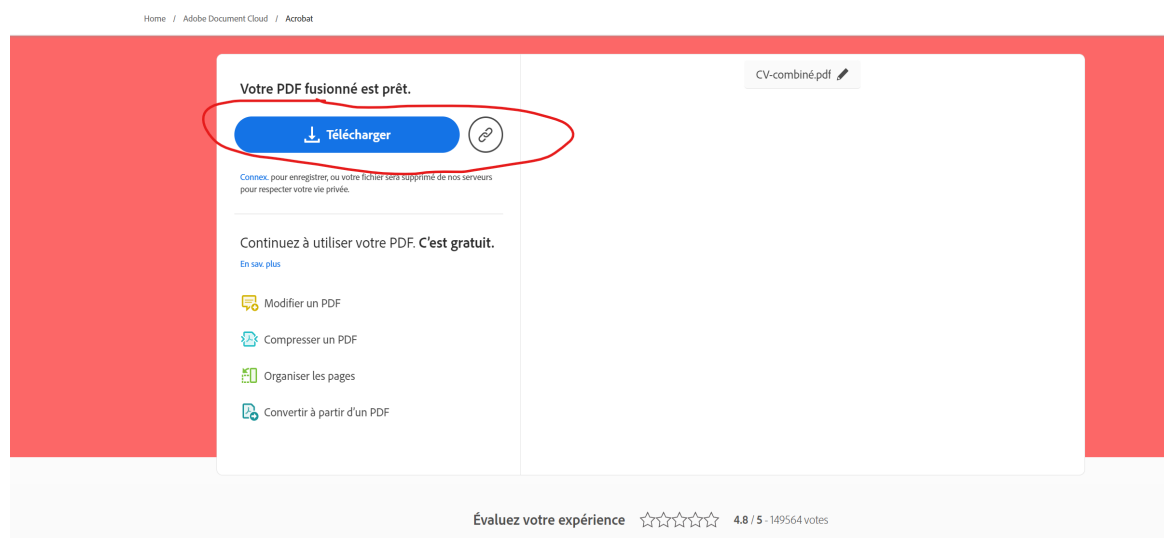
Home / Adobe Document Cloud / Acrobat

Votre PDF fusionné est prêt.

Télécharger

Connex. pour enregistrer, ou votre fichier sera supprimé de nos serveurs pour respecter votre vie privée.

Continuez à utiliser votre PDF. C'est gratuit.

En sav. plus

Modifier un PDF

Compresser un PDF

Organiser les pages

Convertir à partir d'un PDF

CV-combiné.pdf

Évaluez votre expérience 4.8 / 5 - 149564 votes